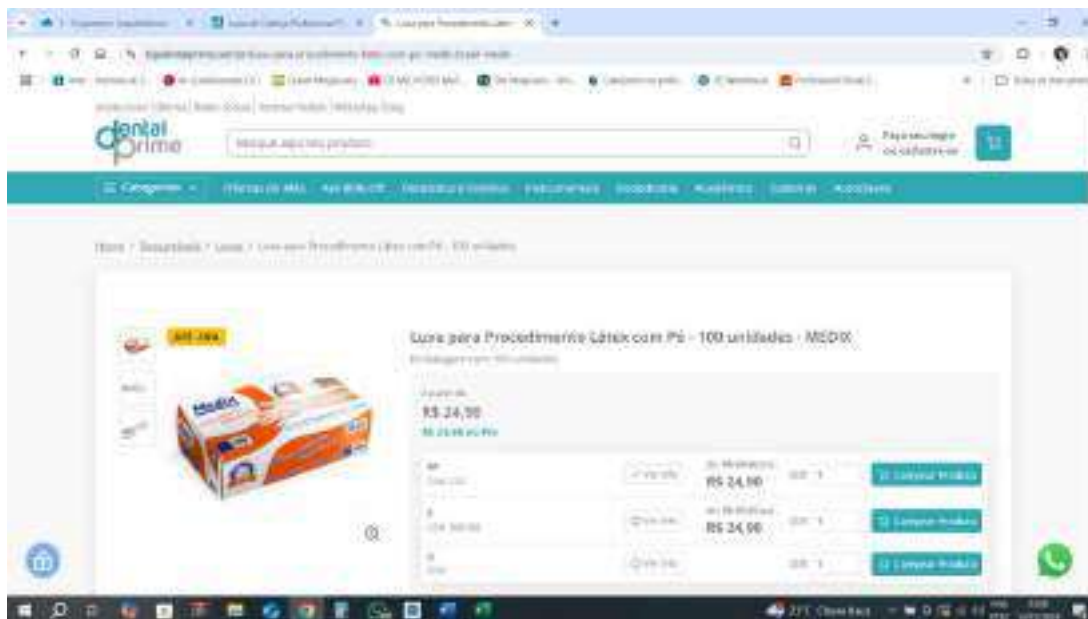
dental prime

Busque aqui seu produto

Faça seu login ou cadastre-se

Categorias

Home / Descartáveis / Luvas / Luva para Procedimento Látex com Pó - 100 unidades

Luva para Procedimento Látex com Pó - 100 unidades - MEDIX

R$ 24,90

R$ 24,90

R$ 24,90

Comprar Produto

Comprar Produto

Comprar Produto

Medix